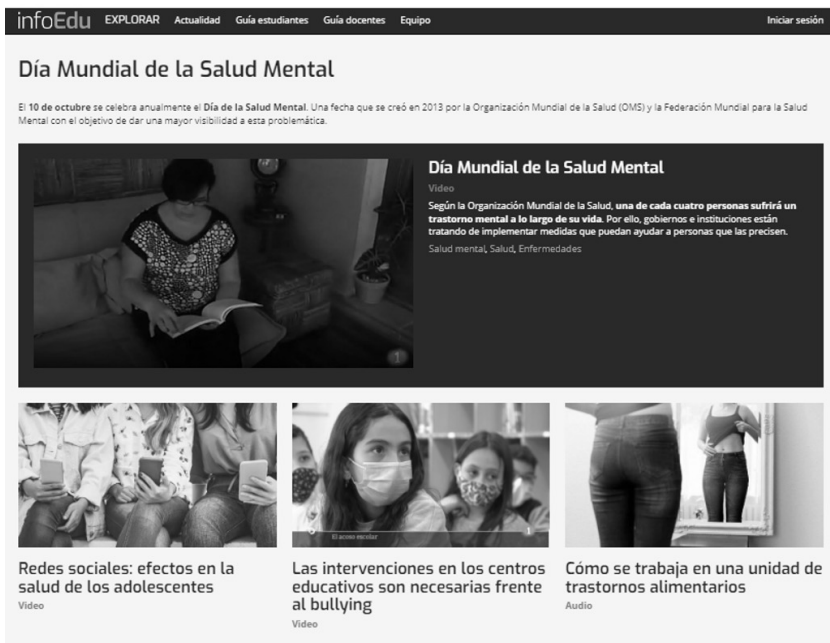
infoEdu EXPLORAR Actualidad Guía estudiantes Guía docentes Equipo Iniciar sesión

Día Mundial de la Salud Mental

El 10 de octubre se celebra anualmente el Día de la Salud Mental. Una fecha que se creó en 2013 por la Organización Mundial de la Salud (OMS) y la Federación Mundial para la Salud Mental con el objetivo de dar una mayor visibilidad a esta problemática.

Día Mundial de la Salud Mental

Video

Según la Organización Mundial de la Salud, una de cada cuatro personas sufrirá un trastorno mental a lo largo de su vida. Por ello, gobiernos e instituciones están tratando de implementar medidas que puedan ayudar a personas que las precisen.

Salud mental, Salud, Enfermedades

Redes sociales: efectos en la salud de los adolescentes

Video

El acoso escolar

Las intervenciones en los centros educativos son necesarias frente al bullying

Video

Cómo se trabaja en una unidad de trastornos alimentarios

Audio